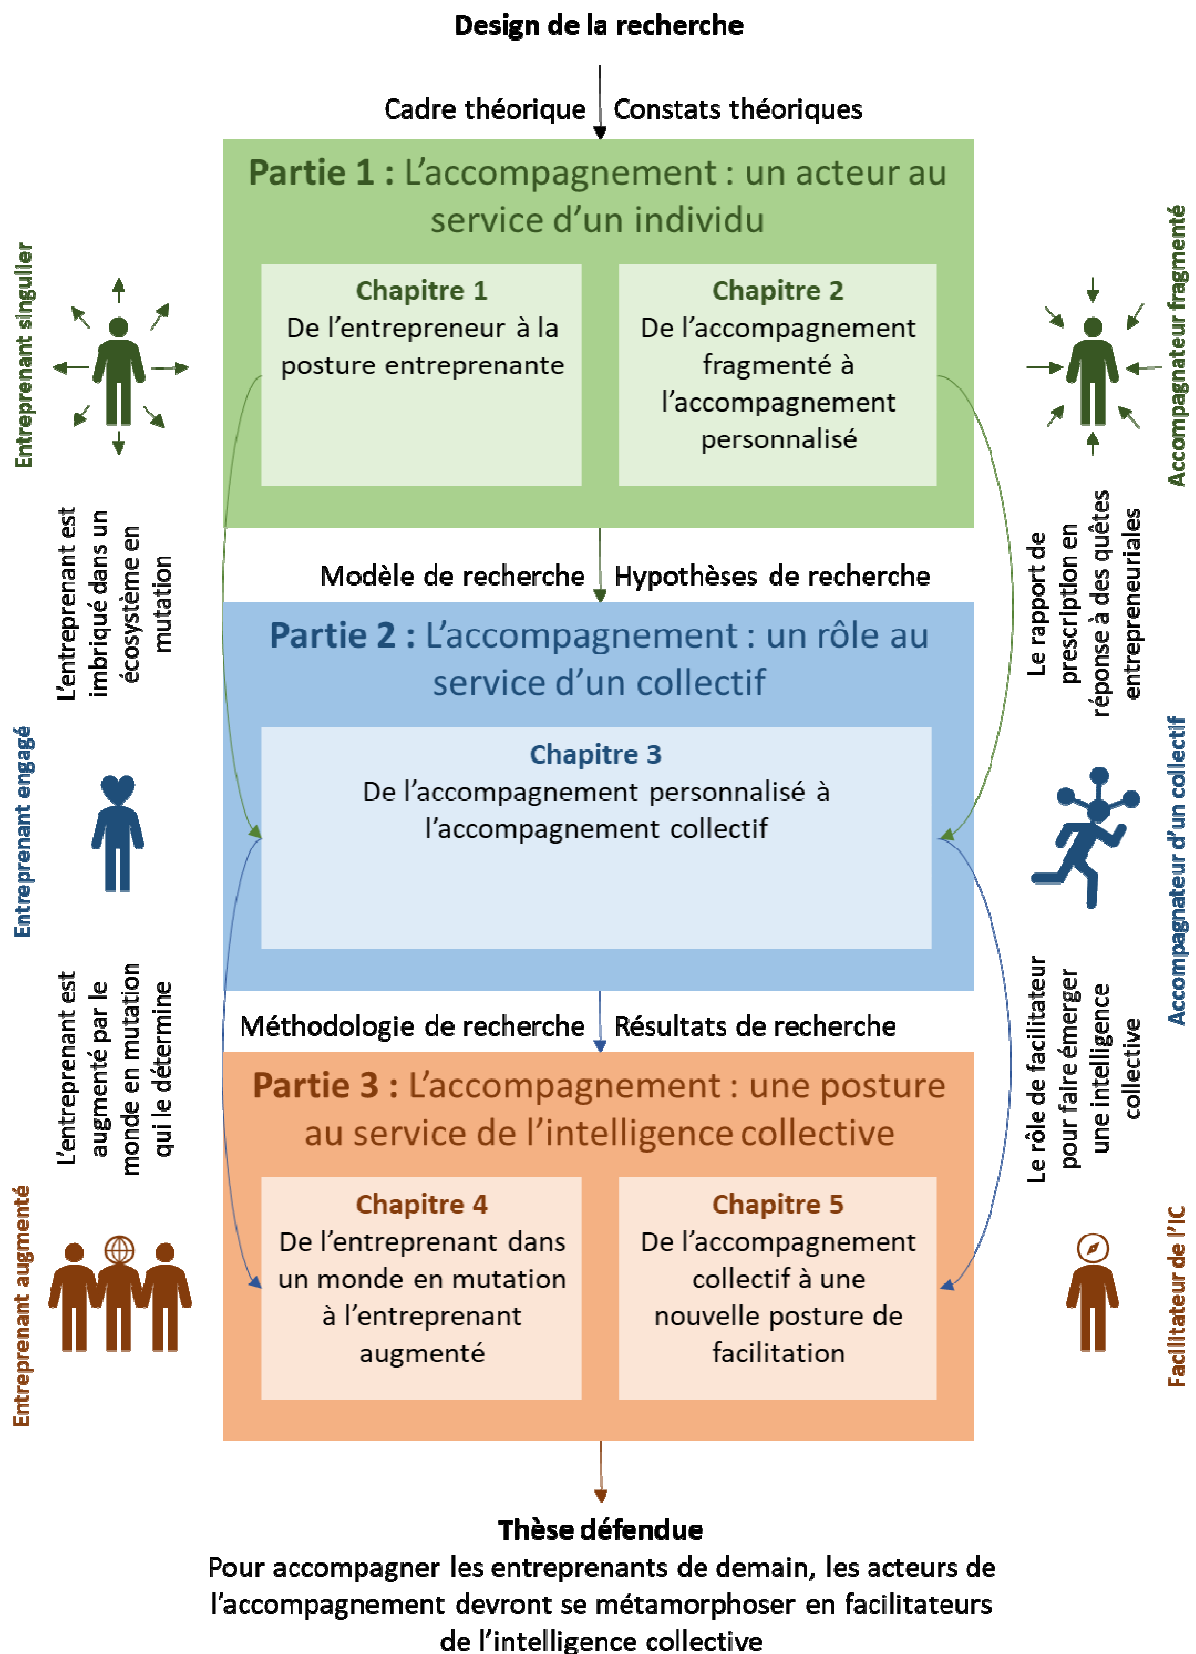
Design de la recherche

Cadre théorique Constats théoriques

Partie 1 : L'accompagnement : un acteur au service d'un individu

Chapitre 1
De l'entrepreneur à la posture entreprenante

Chapitre 2
De l'accompagnement fragmenté à l'accompagnement personnalisé

Entreprenant singulier

L'entreprenant est imbriqué dans un écosystème en mutation

Accompagnateur fragmenté

Le rapport de prescription en réponse à des quêtes entrepreneuriales

Modèle de recherche Hypothèses de recherche

Partie 2 : L'accompagnement : un rôle au service d'un collectif

Chapitre 3
De l'accompagnement personnalisé à l'accompagnement collectif

Entreprenant engagé

L'entreprenant est augmenté par le monde en mutation qui le détermine

Accompagnateur d'un collectif

Le rôle de facilitateur pour faire émerger une intelligence collective

Méthodologie de recherche Résultats de recherche

Partie 3 : L'accompagnement : une posture au service de l'intelligence collective

Chapitre 4
De l'entreprenant dans un monde en mutation à l'entreprenant augmenté

Chapitre 5
De l'accompagnement collectif à une nouvelle posture de facilitation

Entreprenant augmenté

Facilitateur de l'IC

Thèse défendue
Pour accompagner les entreprenants de demain, les acteurs de l'accompagnement devront se métamorphoser en facilitateurs de l'intelligence collective